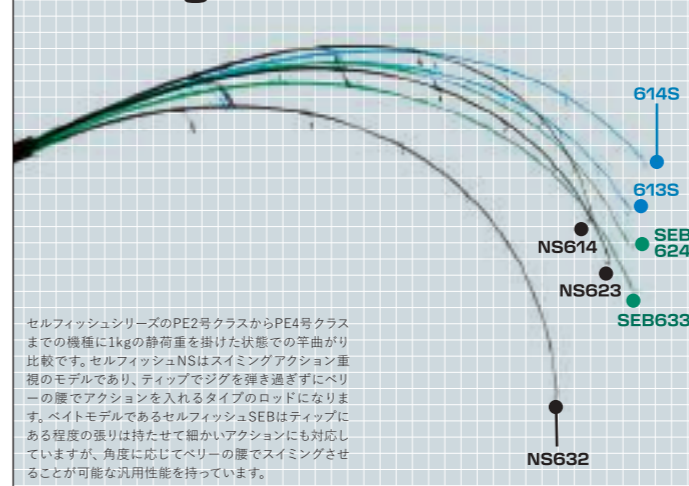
614S

613S

NS614

SEB
624

NS623

SEB633

セルフィッシュシリーズのPE2号クラスからPE4号クラスまでの機種に1kgの静荷重を掛けた状態での竿曲がり比較です。セルフィッシュNSはスイミングアクション重視のモデルであり、ティップでジグを弾き過ぎずにベリーの腰でアクションを入れるタイプのロッドになります。ベイトモデルであるセルフィッシュSEBはティップにある程度の張りは持たせて細かいアクションにも対応していますが、角度に応じてベリーの腰でスイミングさせることが可能な汎用性能を持っています。

NS632